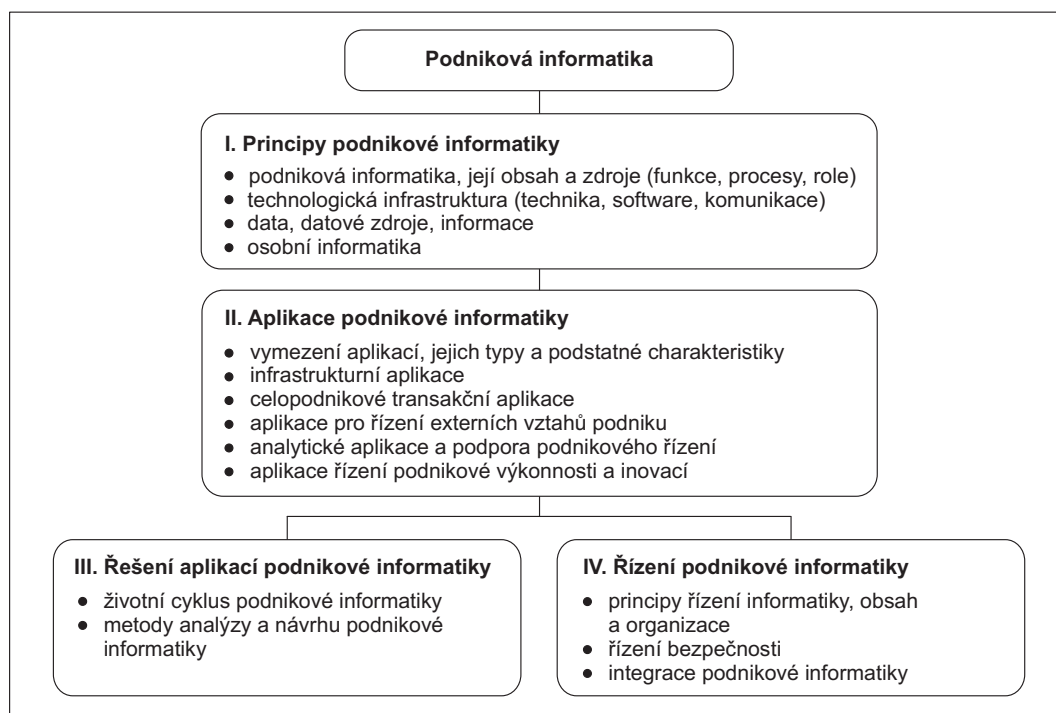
Podniková informatika

I. Principy podnikové informatiky
- podniková informatika, její obsah a zdroje (funkce, procesy, role)
- technologická infrastruktura (technika, software, komunikace)
- data, datové zdroje, informace
- osobní informatika

II. Aplikace podnikové informatiky
- vymezení aplikací, jejich typy a podstatné charakteristiky
- infrastrukturní aplikace
- celopodnikové transakční aplikace
- aplikace pro řízení externích vztahů podniku
- analytické aplikace a podpora podnikového řízení
- aplikace řízení podnikové výkonnosti a inovací

III. Řešení aplikací podnikové informatiky
- životní cyklus podnikové informatiky
- metody analýzy a návrhu podnikové informatiky

IV. Řízení podnikové informatiky
- principy řízení informatiky, obsah a organizace
- řízení bezpečnosti
- integrace podnikové informatiky